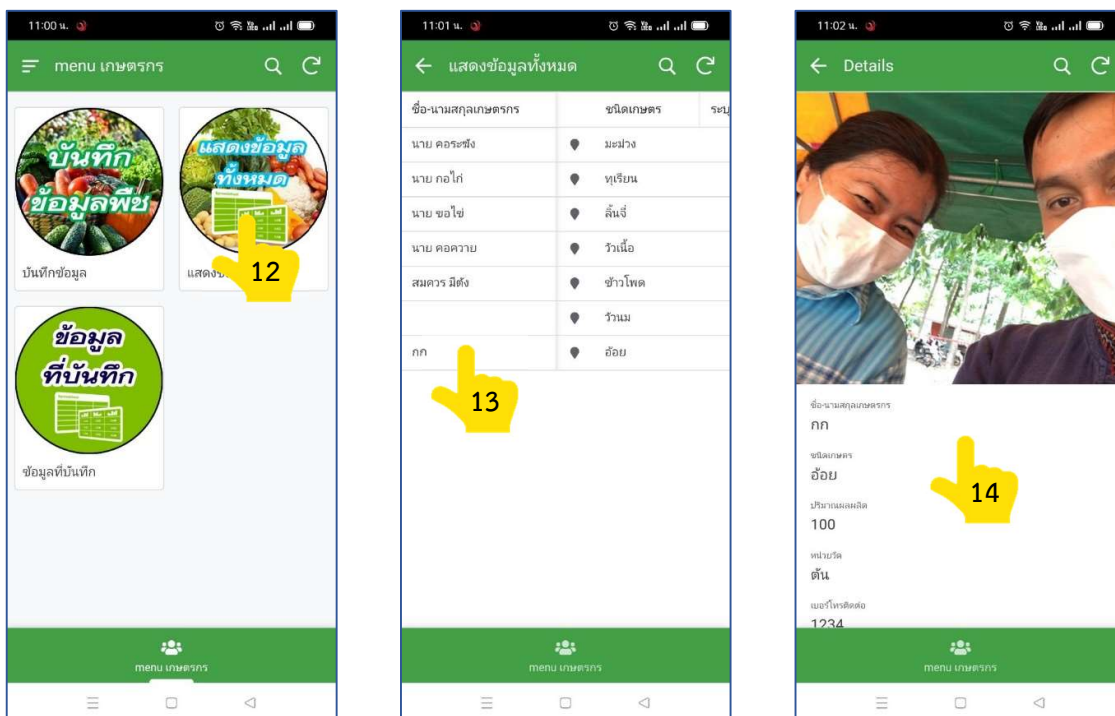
11:00 น.

menu เกษตรกร

บันทึก ข้อมูลพืช

แสดงข้อมูล ทั้งหมด

บันทึกข้อมูล

แสดง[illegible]

12

ข้อมูล ที่บันทึก

ข้อมูลที่บันทึก

menu เกษตรกร

11:01 น.

แสดงข้อมูลทั้งหมด

| ชื่อ-นามสกุลเกษตรกร | ชนิดเกษตร | ระบุ |
|---|---|---|
| นาย คอระฆัง | มะม่วง | |
| นาย กอไก่ | ทุเรียน | |
| นาย ขอไข่ | ลิ้นจี่ | |
| นาย คอควาย | วัวเนื้อ | |
| สมควร มีตัง | ข้าวโพด | |
| | วัวนม | |
| กก | อ้อย | |

13

menu เกษตรกร

11:02 น.

Details

ชื่อ-นามสกุลเกษตรกร
กก

ชนิดเกษตร
อ้อย

ปริมาณผลผลิต
100

หน่วยวัด
ตัน

เบอร์โทรติดต่อ
1234

14

menu เกษตรกร